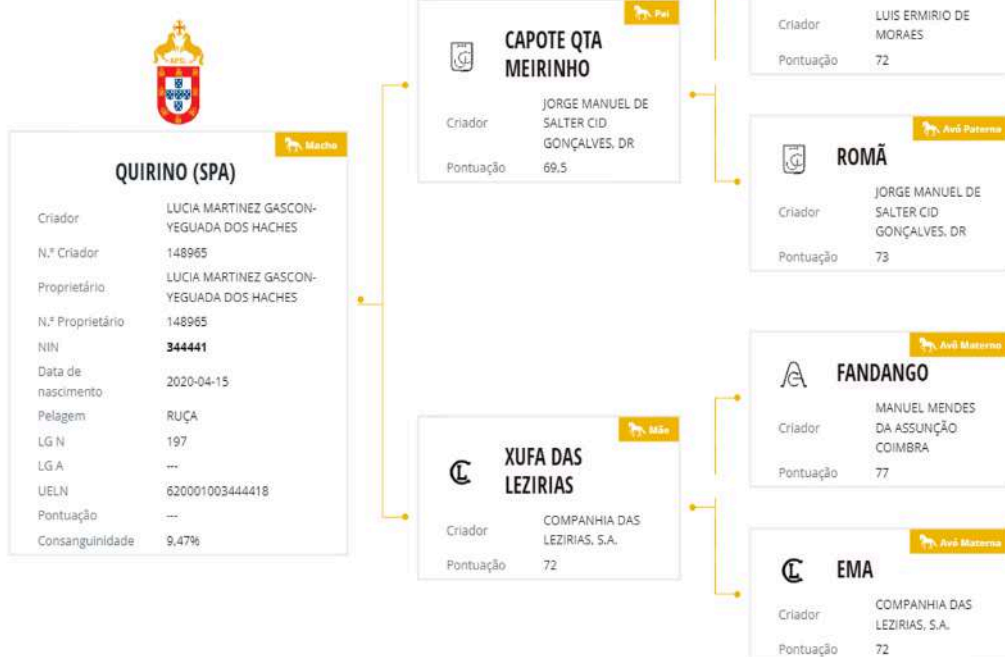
Macho

QUIRINO (SPA)

| | |
|---|---|
| Criador | LUCIA MARTINEZ GASCON-YEGUADA DOS HACHES |
| N.º Criador | 148965 |
| Proprietário | LUCIA MARTINEZ GASCON-YEGUADA DOS HACHES |
| N.º Proprietário | 148965 |
| NIN | 344441 |
| Data de nascimento | 2020-04-15 |
| Pelagem | RUÇA |
| LG N | 197 |
| LG A | --- |
| UELN | 620001003444418 |
| Pontuação | --- |
| Consanguinidade | 9,47% |

Pai

CAPOTE QTA MEIRINHO

Criador JORGE MANUEL DE SALTER CID GONÇALVES, DR
Pontuação 69,5

Criador LUIS ERMIRIO DE MORAES
Pontuação 72

Avô Paterna

ROMÃ

Criador JORGE MANUEL DE SALTER CID GONÇALVES, DR
Pontuação 73

Mãe

XUFA DAS LEZIRIAS

Criador COMPANHIA DAS LEZIRIAS, S.A.
Pontuação 72

Avô Materno

FANDANGO

Criador MANUEL MENDES DA ASSUNÇÃO COIMBRA
Pontuação 77

Avó Materna

EMA

Criador COMPANHIA DAS LEZIRIAS, S.A.
Pontuação 72